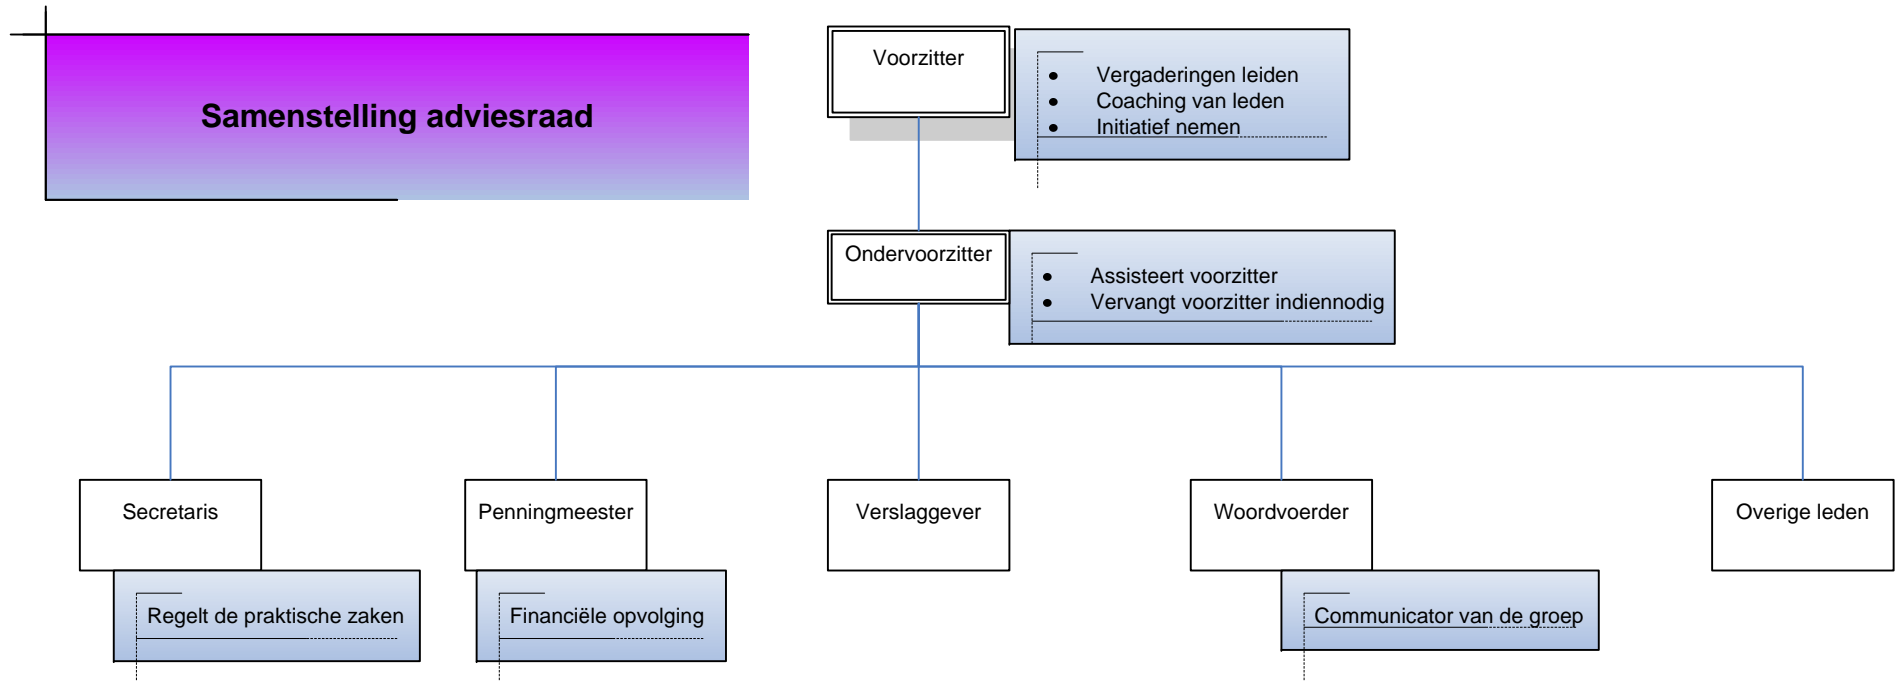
Samenstelling adviesraad

Voorzitter

- Vergaderingen leiden
- Coaching van leden
- Initiatief nemen

Ondervoorzitter

- Assisteert voorzitter
- Vervangt voorzitter indiennodig

Secretaris

Regelt de praktische zaken

Penningmeester

Financiële opvolging

Verslaggever

Woordvoerder

Communicator van de groep

Overige leden